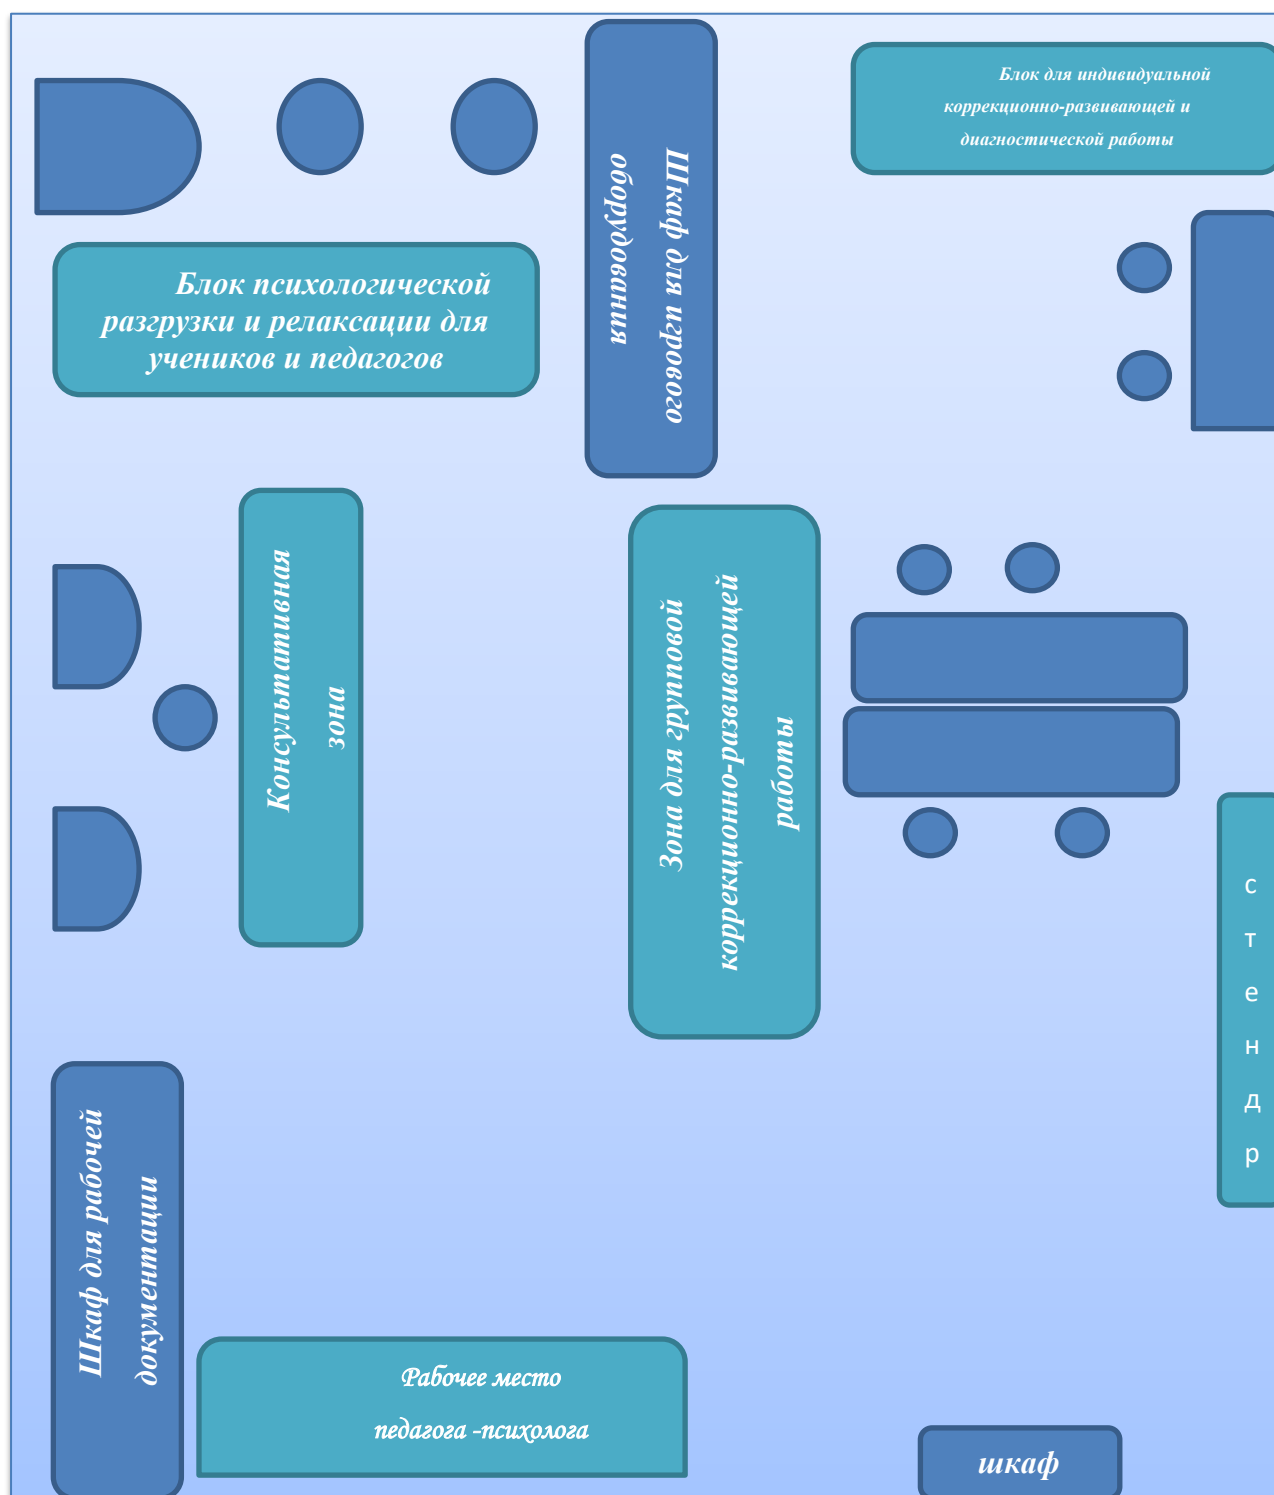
Шкаф для игрового оборудования

Блок для индивидуальной коррекционно-развивающей и диагностической работы

Блок психологической разгрузки и релаксации для учеников и педагогов

Консультативная зона

Зона для групповой коррекционно-развивающей работы

стендр

Шкаф для рабочей документации

Рабочее место педагога -психолога

шкаф